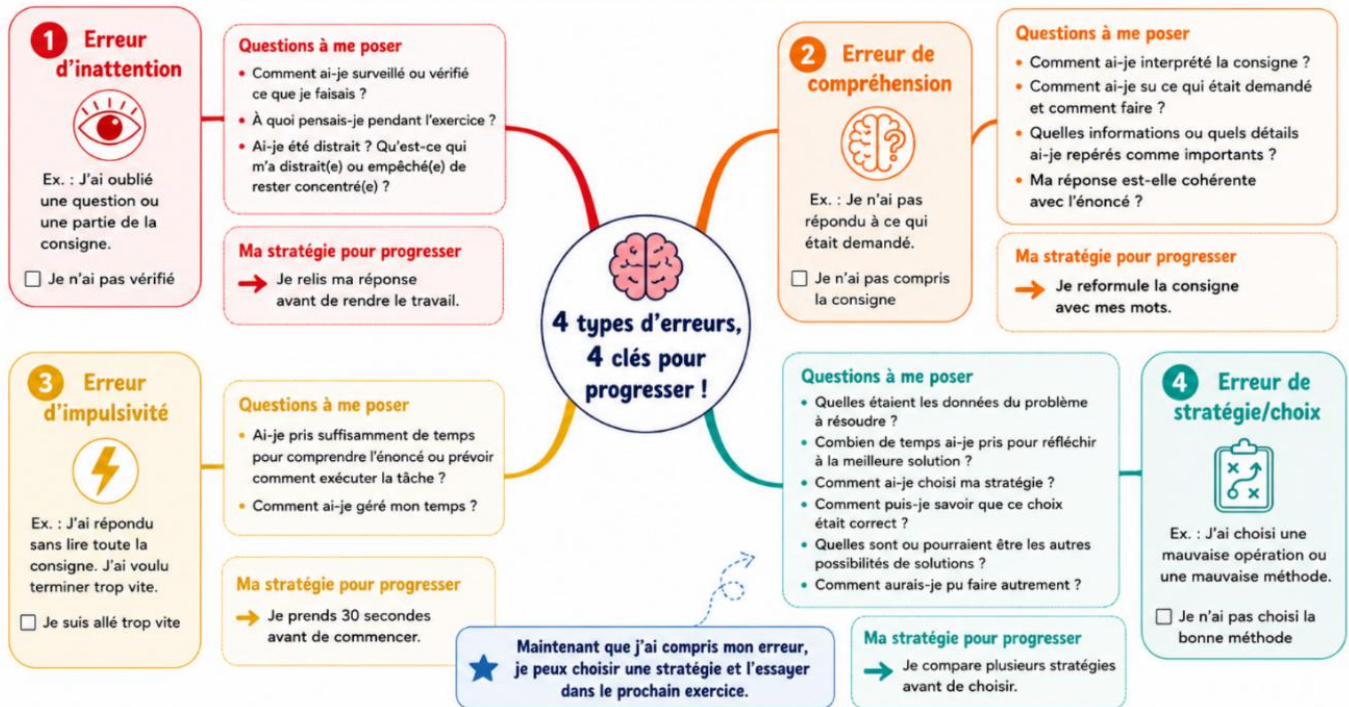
1 Erreur d'inattention

Ex. : J'ai oublié une question ou une partie de la consigne.

☐ Je n'ai pas vérifié

Questions à me poser
• Comment ai-je surveillé ou vérifié ce que je faisais ?
• À quoi pensais-je pendant l'exercice ?
• Ai-je été distrait ? Qu'est-ce qui m'a distrait(e) ou empêché(e) de rester concentré(e) ?

Ma stratégie pour progresser
Je relis ma réponse avant de rendre le travail.

2 Erreur de compréhension

Ex. : Je n'ai pas répondu à ce qui était demandé.

☐ Je n'ai pas compris la consigne

Questions à me poser
• Comment ai-je interprété la consigne ?
• Comment ai-je su ce qui était demandé et comment faire ?
• Quelles informations ou quels détails ai-je repérés comme importants ?
• Ma réponse est-elle cohérente avec l'énoncé ?

Ma stratégie pour progresser
Je reformule la consigne avec mes mots.

4 types d'erreurs, 4 clés pour progresser !

3 Erreur d'impulsivité

Ex. : J'ai répondu sans lire toute la consigne. J'ai voulu terminer trop vite.

☐ Je suis allé trop vite

Questions à me poser
• Ai-je pris suffisamment de temps pour comprendre l'énoncé ou prévoir comment exécuter la tâche ?
• Comment ai-je géré mon temps ?

Ma stratégie pour progresser
Je prends 30 secondes avant de commencer.

Questions à me poser
• Quelles étaient les données du problème à résoudre ?
• Combien de temps ai-je pris pour réfléchir à la meilleure solution ?
• Comment ai-je choisi ma stratégie ?
• Comment puis-je savoir que ce choix était correct ?
• Quelles sont ou pourraient être les autres possibilités de solutions ?
• Comment aurais-je pu faire autrement ?

4 Erreur de stratégie/choix

Ex. : J'ai choisi une mauvaise opération ou une mauvaise méthode.

☐ Je n'ai pas choisi la bonne méthode

Ma stratégie pour progresser
Je compare plusieurs stratégies avant de choisir.

Maintenant que j'ai compris mon erreur, je peux choisir une stratégie et l'essayer dans le prochain exercice.